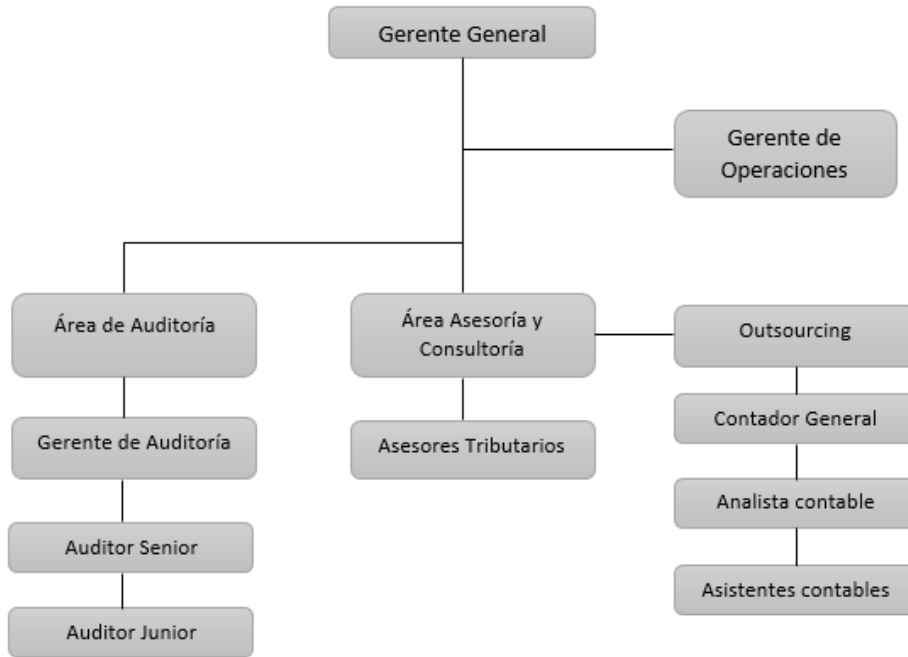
Gerente General

Gerente de Operaciones

Área de Auditoría

Área Asesoría y Consultoría

Outsourcing

Gerente de Auditoría

Asesores Tributarios

Contador General

Analista contable

Auditor Senior

Asistentes contables

Auditor Junior